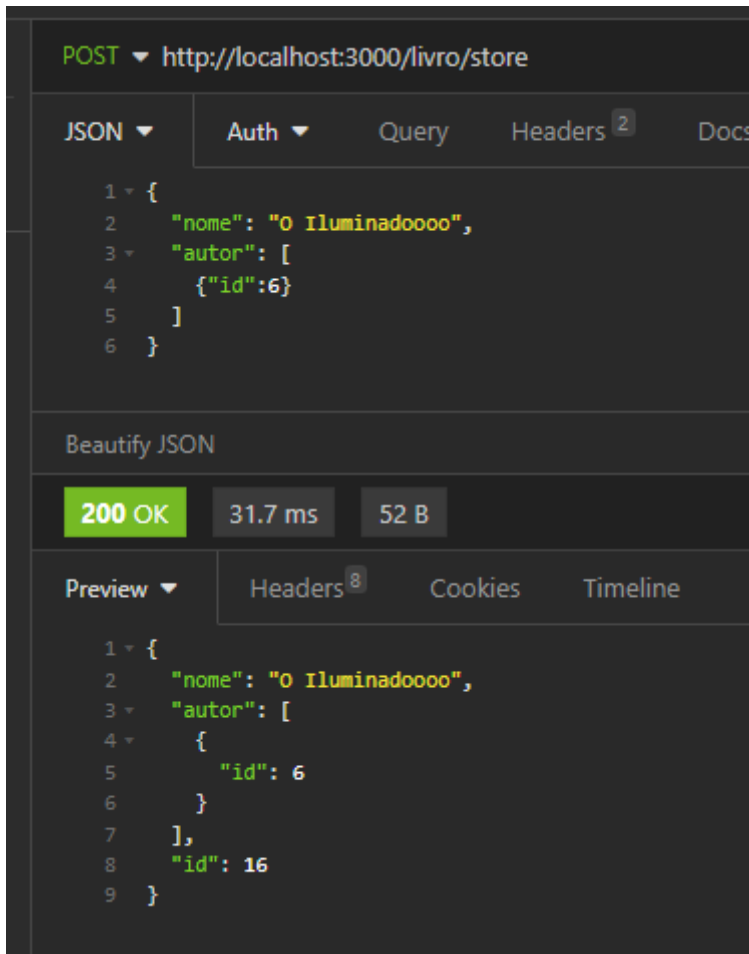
POST ▾ http://localhost:3000/livro/store

JSON ▾ Auth ▾ Query Headers 2 Docs

1 {
2 "nome": "O Iluminadoooo",
3 "autor": [
4 {"id":6}
5 ]
6 }

Beautify JSON

200 OK 31.7 ms 52 B

Preview ▾ Headers 8 Cookies Timeline

1 {
2 "nome": "O Iluminadoooo",
3 "autor": [
4 {
5 "id": 6
6 }
7 ],
8 "id": 16
9 }